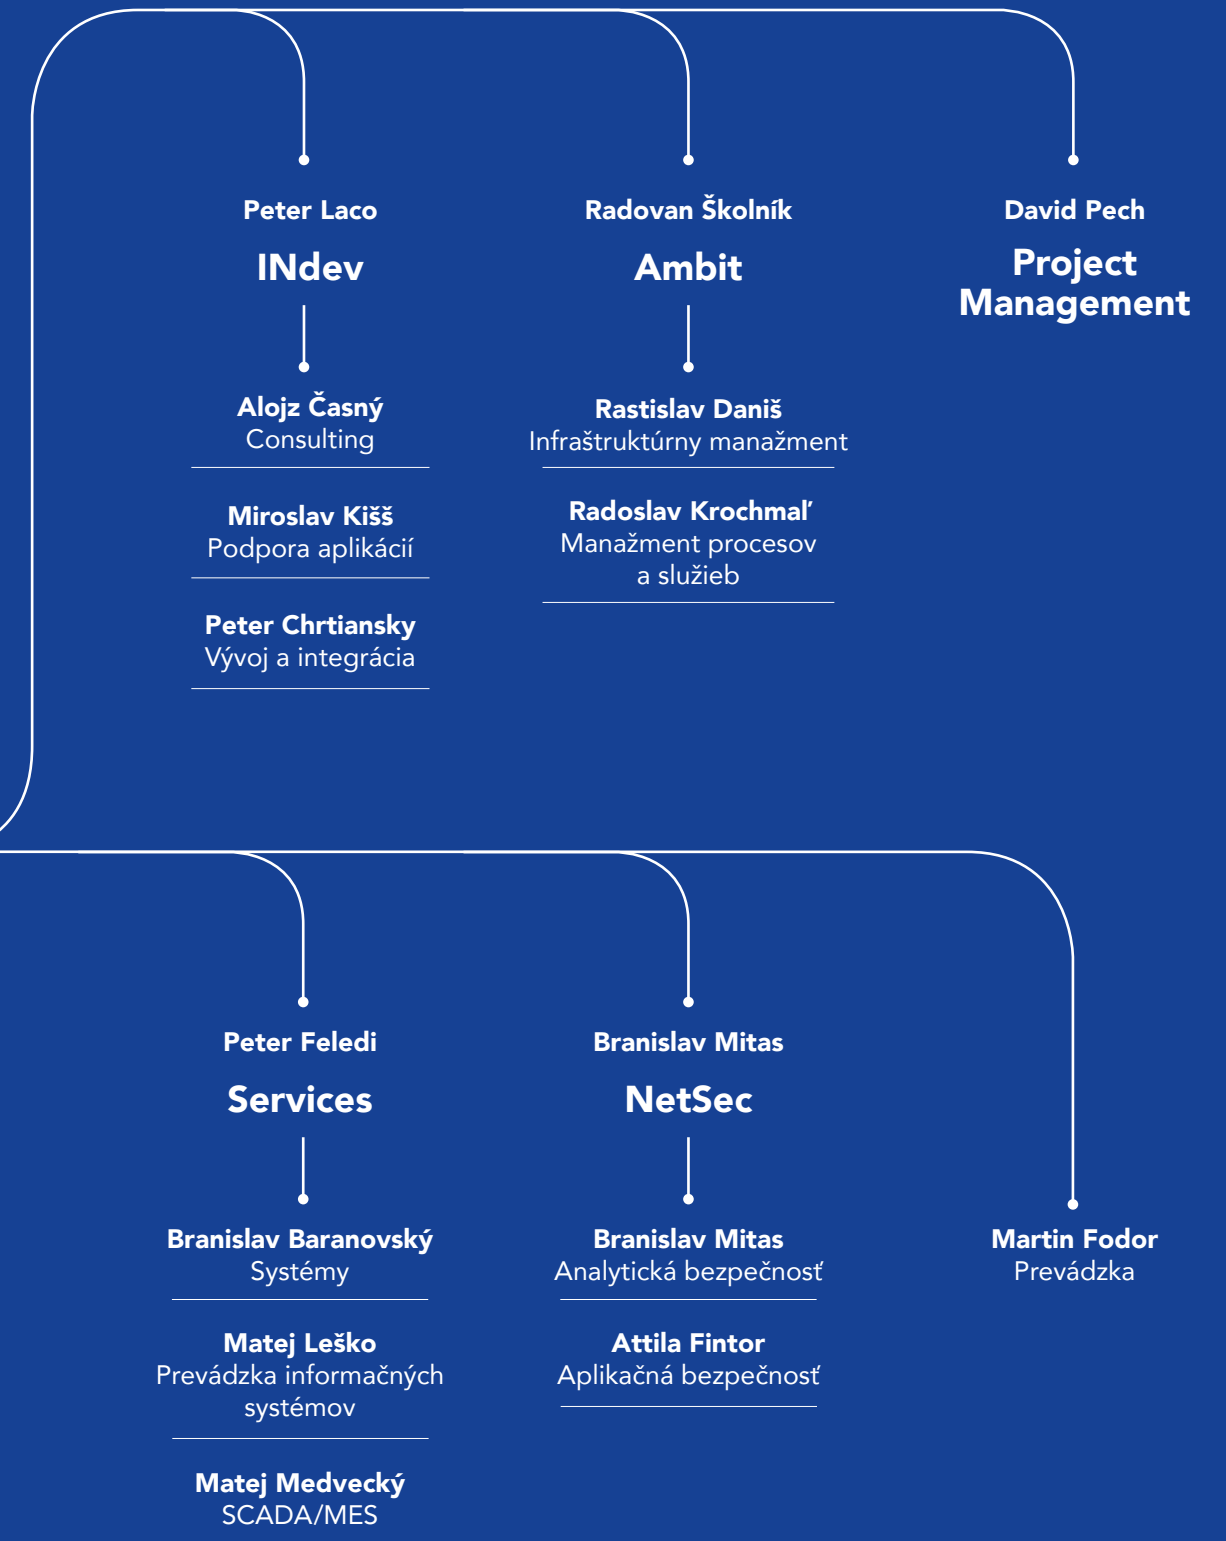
Peter Laco
INdev

Alojz Časný
Consulting

Miroslav Kišš
Podpora aplikácií

Peter Chrtiansky
Vývoj a integrácia

Radovan Školník
Ambit

Rastislav Daniš
Infraštruktúrny manažment

Radoslav Krochmaľ
Manažment procesov a služieb

David Pech
Project Management

Peter Feledi
Services

Branislav Baranovský
Systémy

Matej Leško
Prevádzka informačných systémov

Matej Medvecký
SCADA/MES

Branislav Mitas
NetSec

Branislav Mitas
Analytická bezpečnosť

Attila Fintor
Aplikačná bezpečnosť

Martin Fodor
Prevádzka